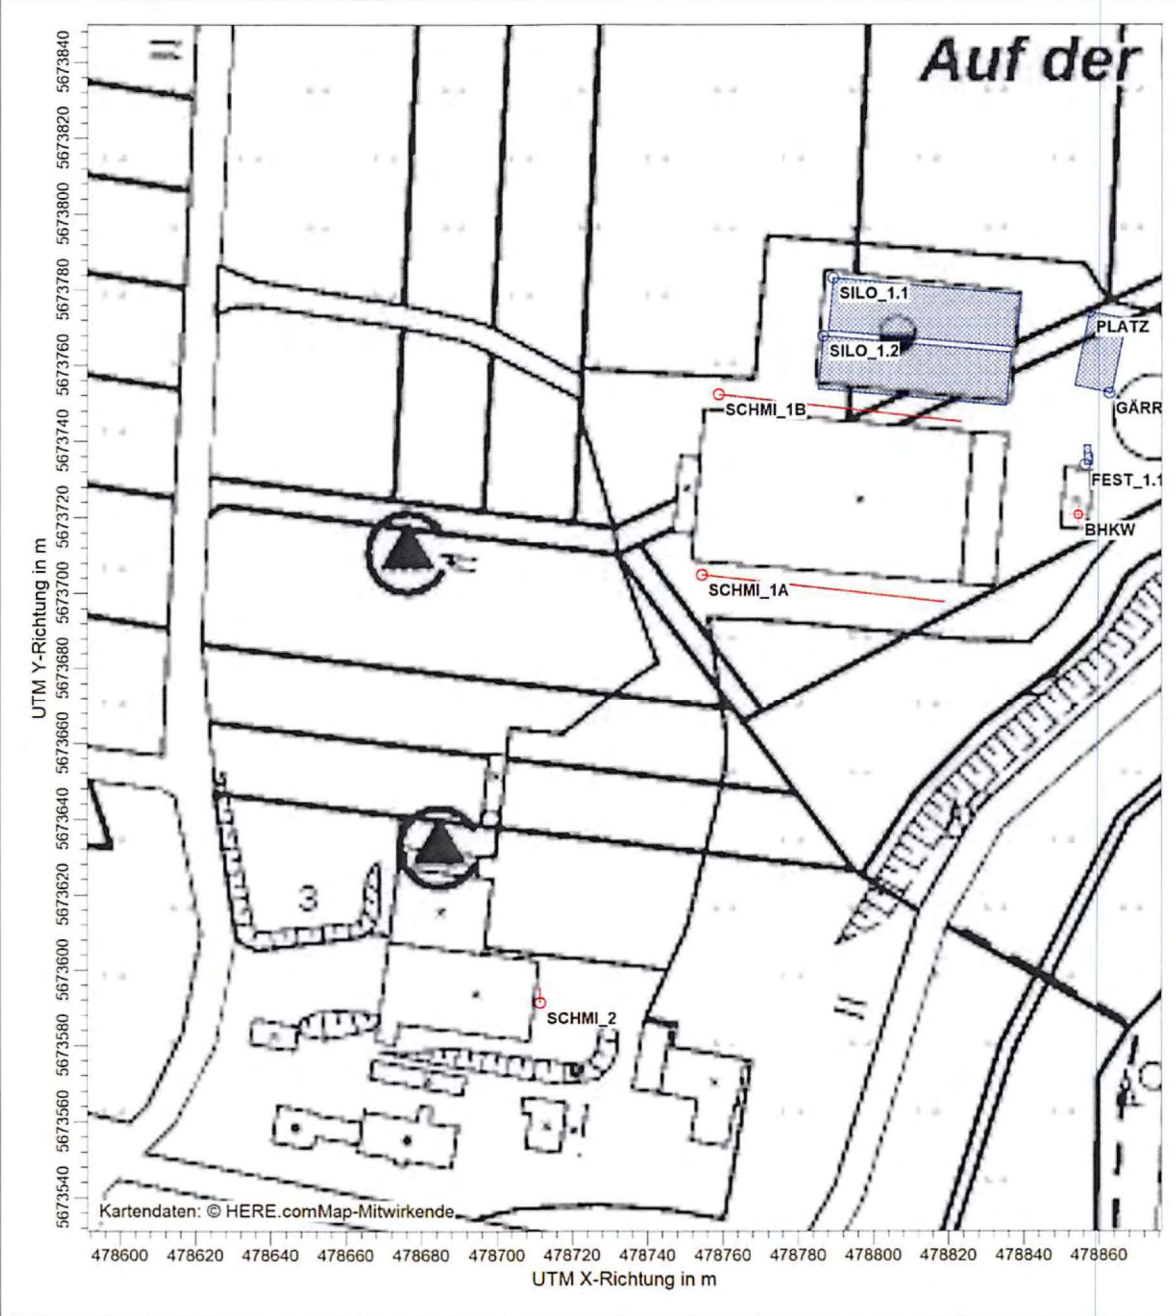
Auf der

5673840
5673820
5673800
5673780
5673760
5673740
5673720
5673700
5673680
5673660
5673640
5673620
5673600
5673580
5673560
5673540

UTM Y-Richtung in m

SILO_1.1
SILO_1.2
PLATZ
GÄRR
SCHMI_1B
FEST_1.1
BHKW
SCHMI_1A
3
SCHMI_2

Kartendaten: © HERE.comMap-Mitwirkende

478600 478620 478640 478660 478680 478700 478720 478740 478760 478780 478800 478820 478840 478860

UTM X-Richtung in m